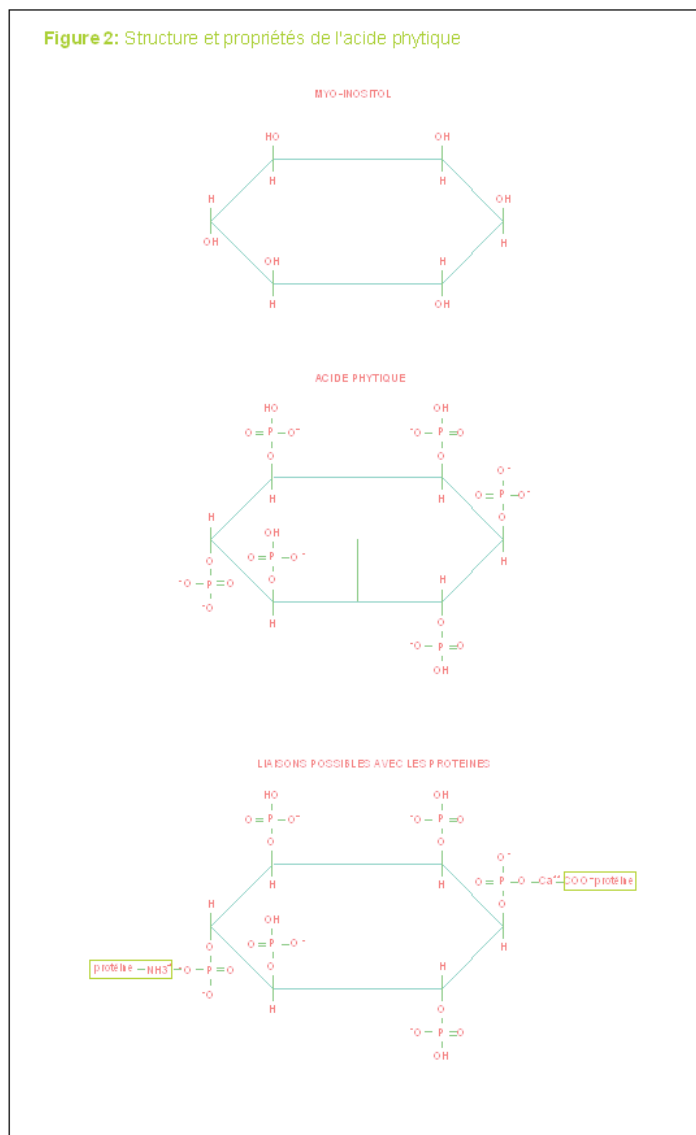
**Figure 2:** Structure et propriétés de l'acide phytique

MYO-INOSITOL

HO OH H OH H OH OH H OH H H OH

ACIDE PHYTIQUE

HO
O = P – O⁻
O
H

OH
⁻O – P = O
O
H

O⁻
O = P – O⁻
O
H

H
O
⁻O – P = O
⁻O

OH
O = P – O⁻
O
H

H
O
⁻O – P = O
OH

LIAISONS POSSIBLES AVEC LES PROTEINES

HO
O = P – O⁻
O
H

OH
⁻O – P = O
O
H

O⁻
O = P – O – Ca⁺⁺ – COO⁻protéine
O
H

H
O
protéine – NH3⁺ – O – P = O
⁻O

OH
O = P – O⁻
O
H

H
O
⁻O – P = O
OH